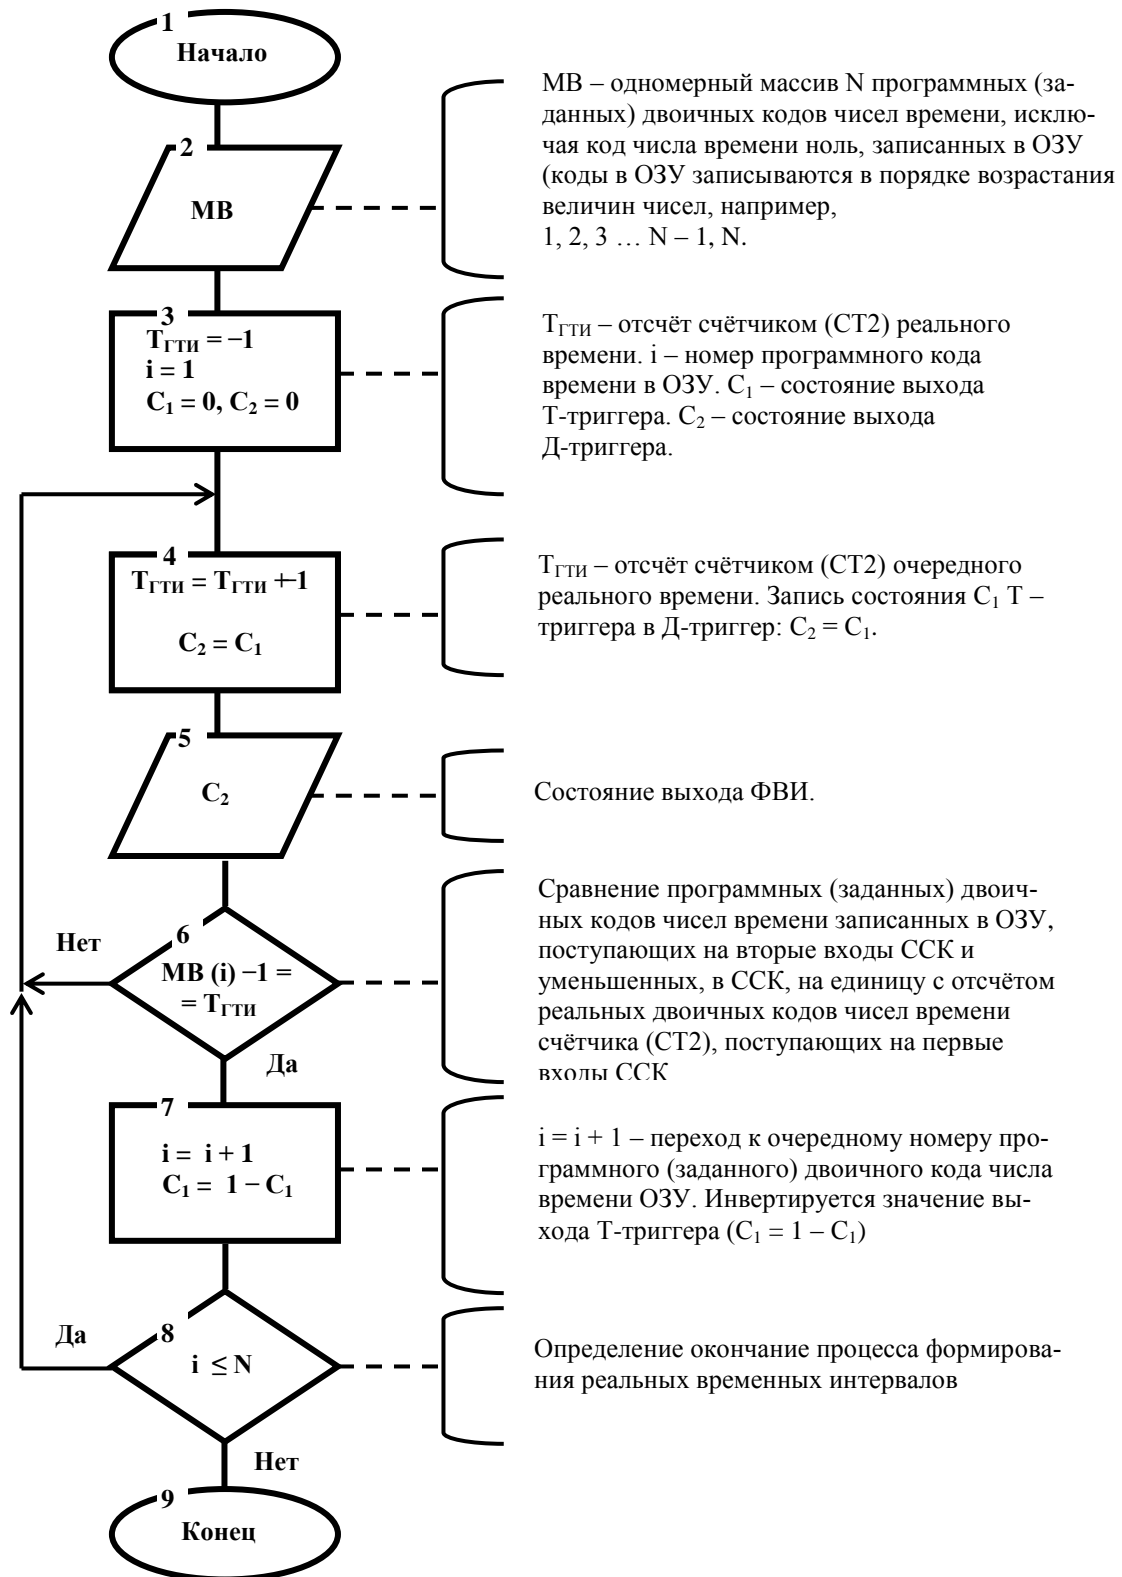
1
Начало

МВ – одномерный массив N программных (заданных) двоичных кодов чисел времени, исключая код числа времени ноль, записанных в ОЗУ (коды в ОЗУ записываются в порядке возрастания величин чисел, например, 1, 2, 3 … N – 1, N.

2
МВ

3
$T_{ГТИ}$ = −1
i = 1
$C_1$ = 0, $C_2$ = 0

$T_{ГТИ}$ – отсчёт счётчиком (СТ2) реального времени. i – номер программного кода времени в ОЗУ. $C_1$ – состояние выхода Т-триггера. $C_2$ – состояние выхода Д-триггера.

4
$T_{ГТИ}$ = $T_{ГТИ}$ +1

$C_2$ = $C_1$

$T_{ГТИ}$ – отсчёт счётчиком (СТ2) очередного реального времени. Запись состояния $C_1$ Т – триггера в Д-триггер: $C_2$ = $C_1$.

5
$C_2$

Состояние выхода ФВИ.

Нет
6
МВ (i) −1 =
= $T_{ГТИ}$
Да

Сравнение программных (заданных) двоичных кодов чисел времени записанных в ОЗУ, поступающих на вторые входы ССК и уменьшенных, в ССК, на единицу с отсчётом реальных двоичных кодов чисел времени счётчика (СТ2), поступающих на первые входы ССК

7
i = i + 1
$C_1$ = 1 − $C_1$

i = i + 1 – переход к очередному номеру программного (заданного) двоичного кода числа времени ОЗУ. Инвертируется значение выхода Т-триггера ($C_1$ = 1 – $C_1$)

Да
8
i ≤ N
Нет

Определение окончание процесса формирования реальных временных интервалов

9
Конец